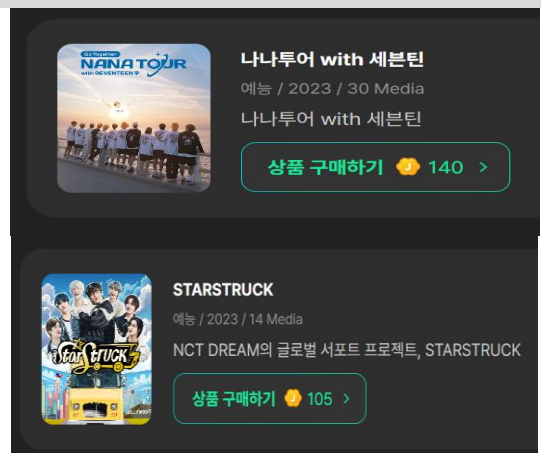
Go Together
NANA TOUR
with SEVENTEEN

나나투어 with 세븐틴
예능 / 2023 / 30 Media
나나투어 with 세븐틴
상품 구매하기 140 >

Star Struck

STARSTRUCK
예능 / 2023 / 14 Media
NCT DREAM의 글로벌 서포트 프로젝트, STARSTRUCK
상품 구매하기 105 >